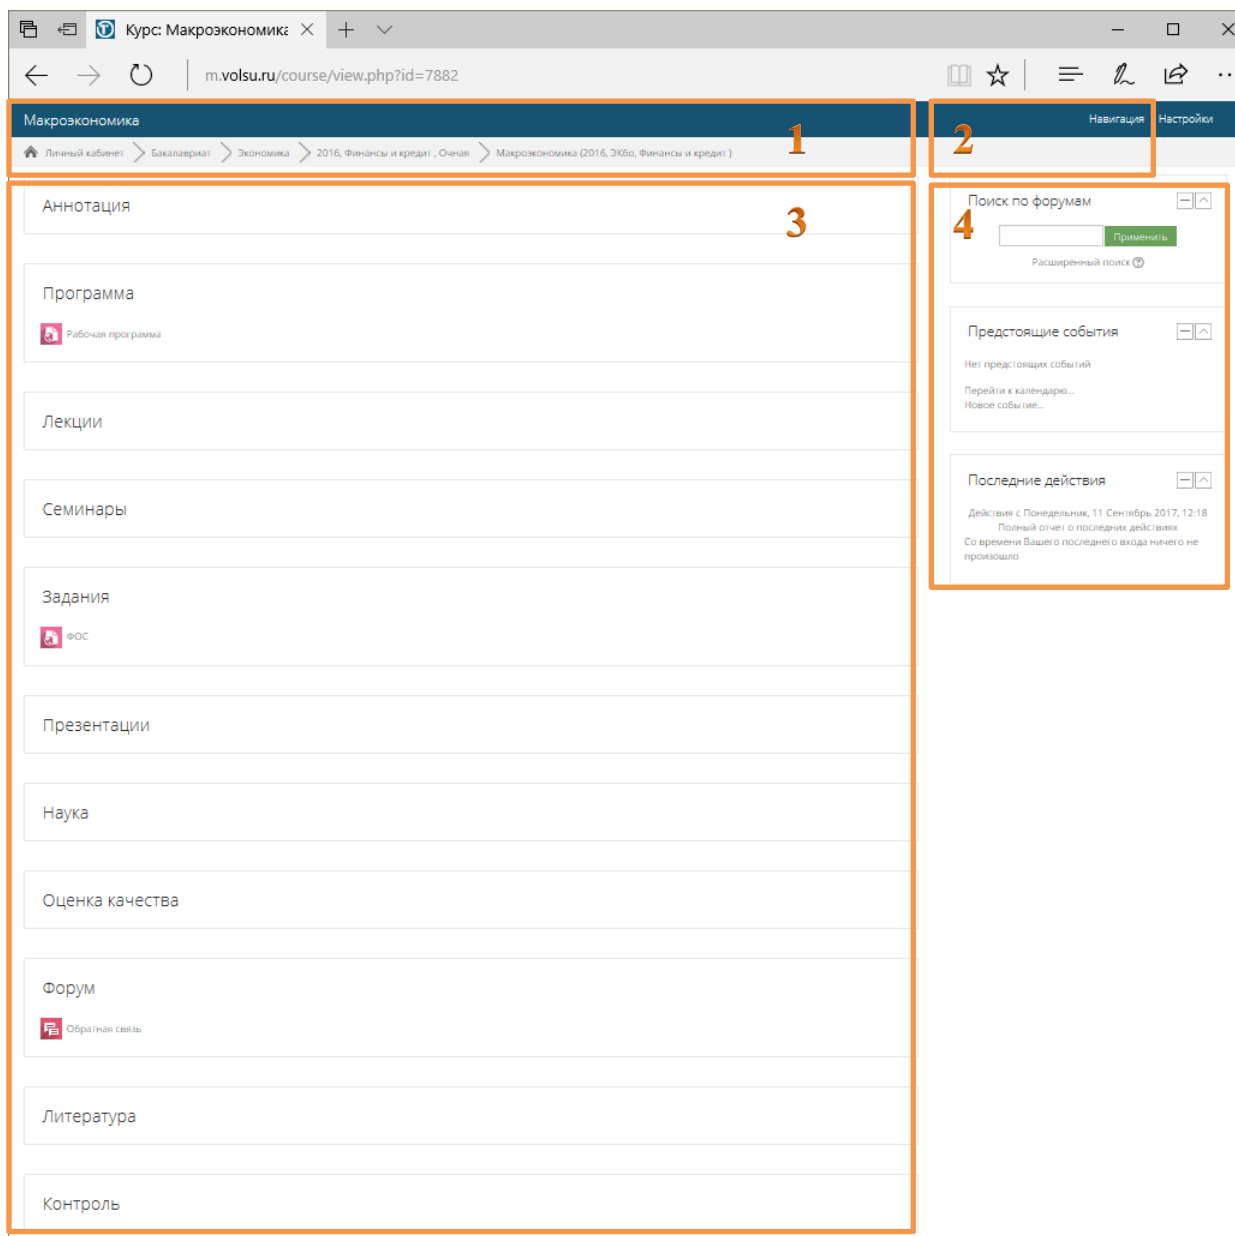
Курс: Макроэкономика

m.volsu.ru/course/view.php?id=7882

Макроэкономика

Личный кабинет > Бакалавриат > Экономика > 2016, Финансы и кредит , Очная > Макроэкономика (2016, ЭКбо, Финансы и кредит )

1

Навигация Настройки

2

Аннотация

3

Программа

Рабочая программа

Лекции

Семинары

Задания

ФОС

Презентации

Наука

Оценка качества

Форум

Обратная связь

Литература

Контроль

Поиск по форумам

4

Применить

Расширенный поиск

Предстоящие события

Нет предстоящих событий

Перейти к календарю...

Новое событие...

Последние действия

Действия с Понедельник, 11 Сентябрь 2017, 12:18

Полный отчет о последних действиях

Со времени Вашего последнего входа ничего не произошло